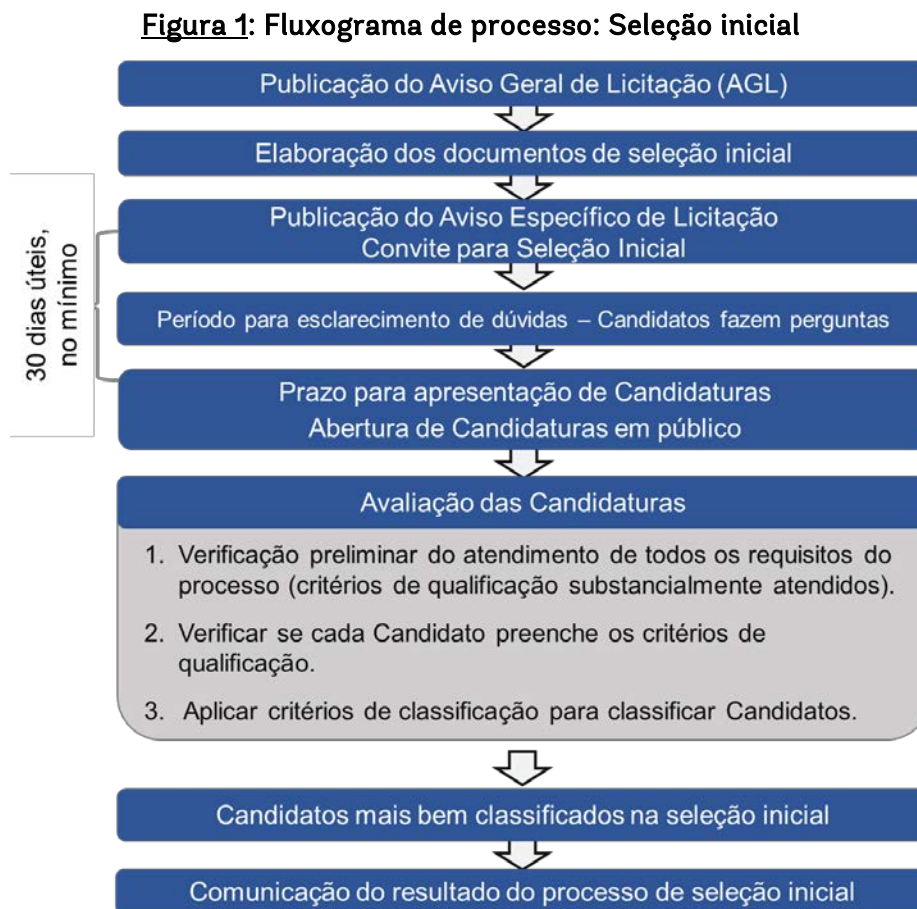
Figura 1: Fluxograma de processo: Seleção inicial

Publicação do Aviso Geral de Licitação (AGL)

Elaboração dos documentos de seleção inicial

30 dias úteis, no mínimo

Publicação do Aviso Específico de Licitação
Convite para Seleção Inicial

Período para esclarecimento de dúvidas – Candidatos fazem perguntas

Prazo para apresentação de Candidaturas
Abertura de Candidaturas em público

Avaliação das Candidaturas

1. Verificação preliminar do atendimento de todos os requisitos do processo (critérios de qualificação substancialmente atendidos).

2. Verificar se cada Candidato preenche os critérios de qualificação.

3. Aplicar critérios de classificação para classificar Candidatos.

Candidatos mais bem classificados na seleção inicial

Comunicação do resultado do processo de seleção inicial